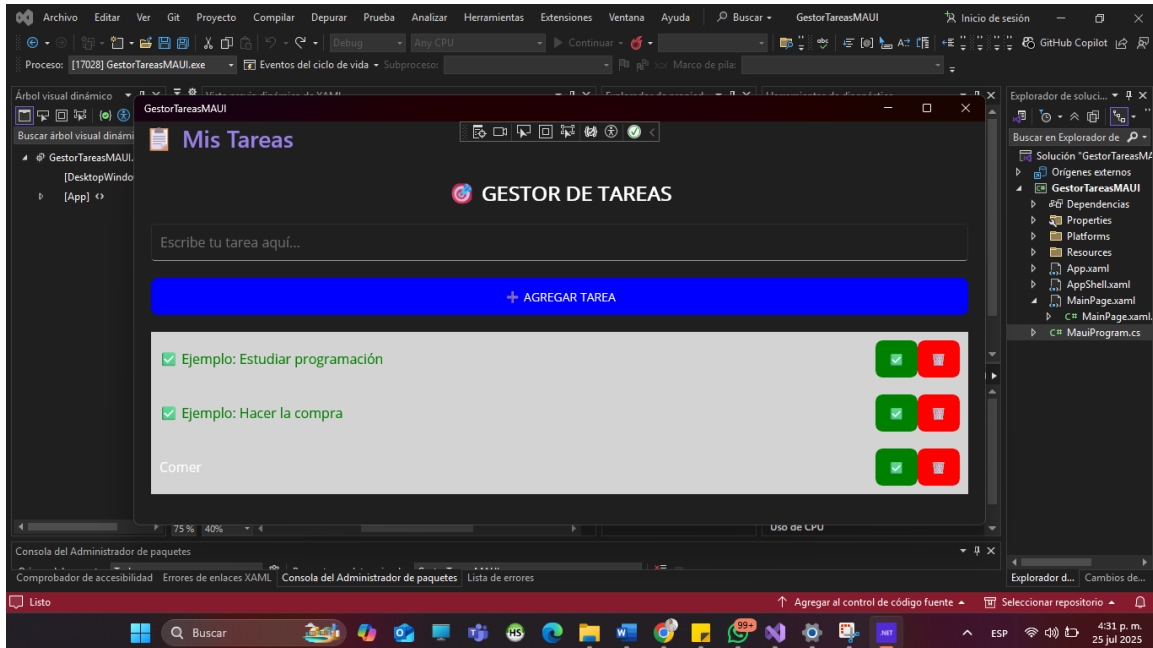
Archivo Editar Ver Git Proyecto Compilar Depurar Prueba Analizar Herramientas Extensiones Ventana Ayuda Buscar GestorTareasMAUI Inicio de sesión

Debug Any CPU Continuar GitHub Copilot

Proceso: [17028] GestorTareasMAUI.exe Eventos del ciclo de vida Subproceso: Marco de pila:

Árbol visual dinámico

Buscar árbol visual dinámi

GestorTareasMAUI.
[DesktopWindo
[App]

GestorTareasMAUI

Mis Tareas

GESTOR DE TAREAS

Escribe tu tarea aquí...

+ AGREGAR TAREA

✅ Ejemplo: Estudiar programación

✅ Ejemplo: Hacer la compra

Comer

75 % 40%

Uso de CPU

Explorador de soluci...

Buscar en Explorador de

Solución "GestorTareasMA
Orígenes externos
GestorTareasMAUI
Dependencias
Properties
Platforms
Resources
App.xaml
AppShell.xaml
MainPage.xaml
C# MainPage.xaml.
C# MauiProgram.cs

Consola del Administrador de paquetes

Comprobador de accesibilidad Errores de enlaces XAML Consola del Administrador de paquetes Lista de errores

Explorador d... Cambios de...

Listo

Agregar al control de código fuente Seleccionar repositorio

Buscar

99+

.NET

ESP

4:31 p. m.
25 jul 2025